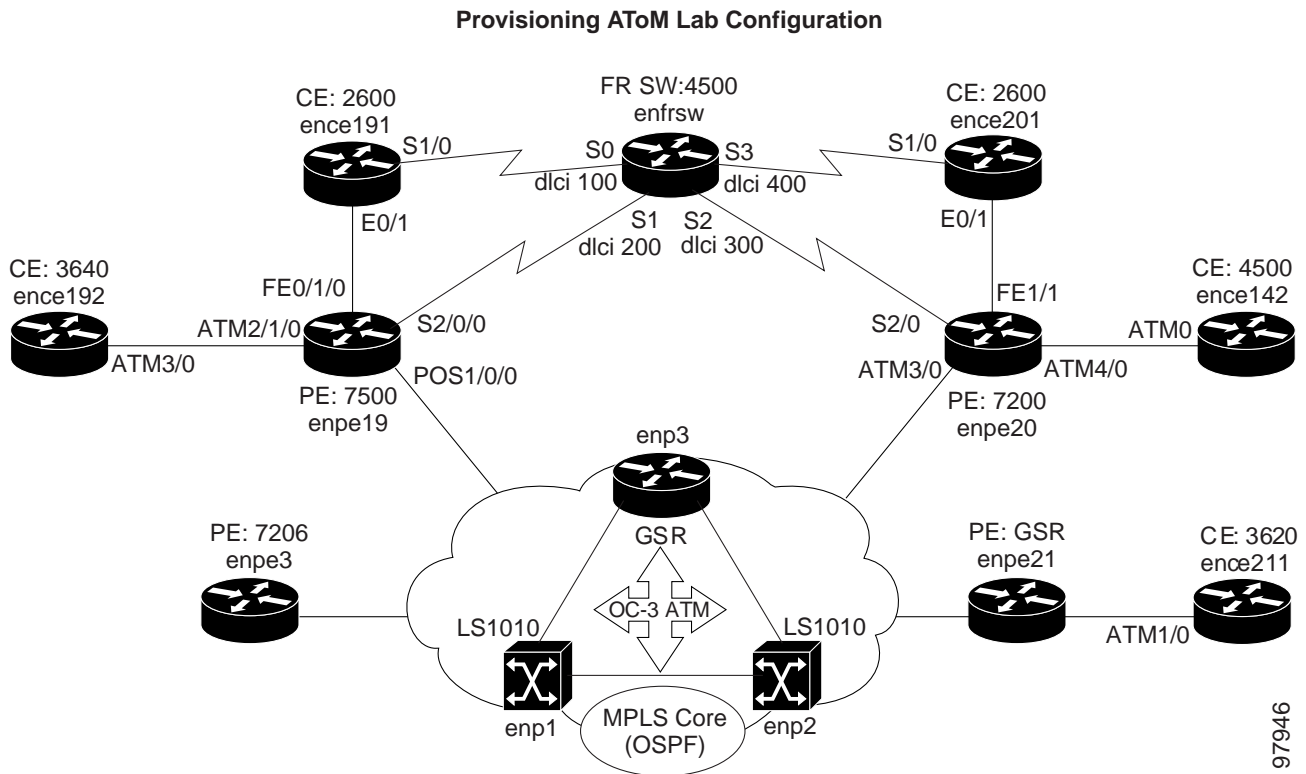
Provisioning AToM Lab Configuration

CE: 2600
ence191
S1/0
FR SW:4500
enfrsw
S0
dlci 100
S3
dlci 400
CE: 2600
ence201
S1/0
E0/1
S1
dlci 200
S2
dlci 300
E0/1
CE: 3640
ence192
FE0/1/0
ATM2/1/0
S2/0/0
S2/0
FE1/1
CE: 4500
ence142
ATM0
ATM3/0
POS1/0/0
ATM3/0
ATM4/0
PE: 7500
enpe19
PE: 7200
enpe20
enp3
GSR
PE: 7206
enpe3
PE: GSR
enpe21
CE: 3620
ence211
OC-3 ATM
LS1010
LS1010
ATM1/0
enp1
MPLS Core
(OSPF)
enp2
97946